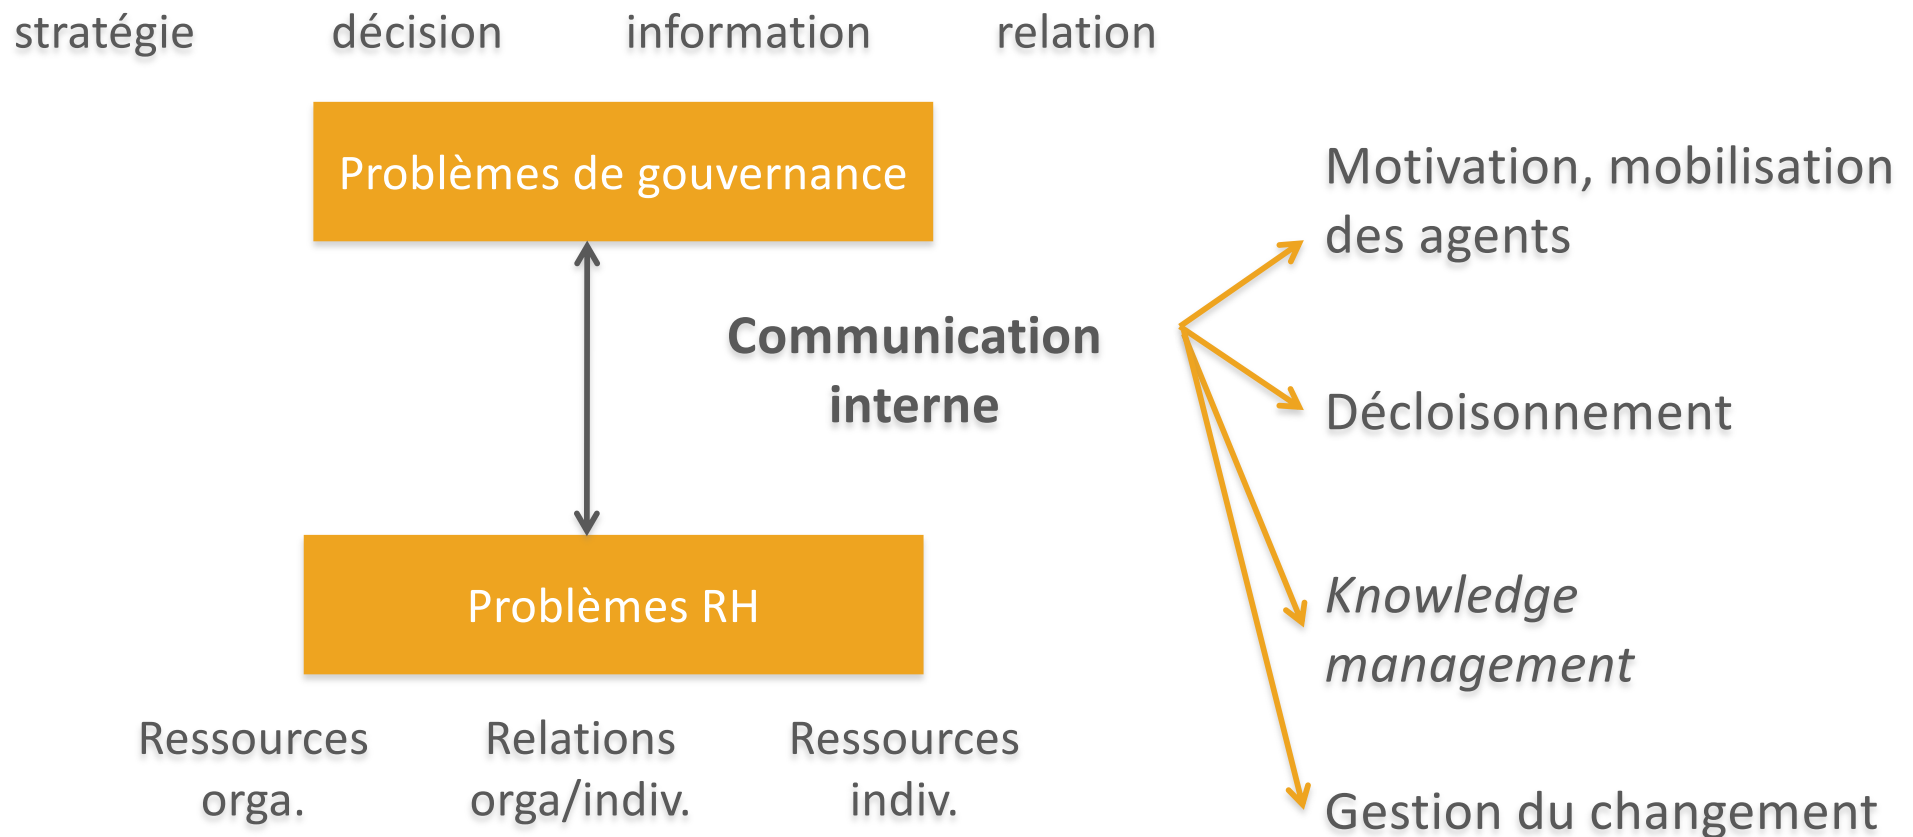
stratégie décision information relation

Problèmes de gouvernance

Communication interne

Motivation, mobilisation des agents

Décloisonnement

Knowledge management

Gestion du changement

Problèmes RH

Ressources orga.

Relations orga/indiv.

Ressources indiv.